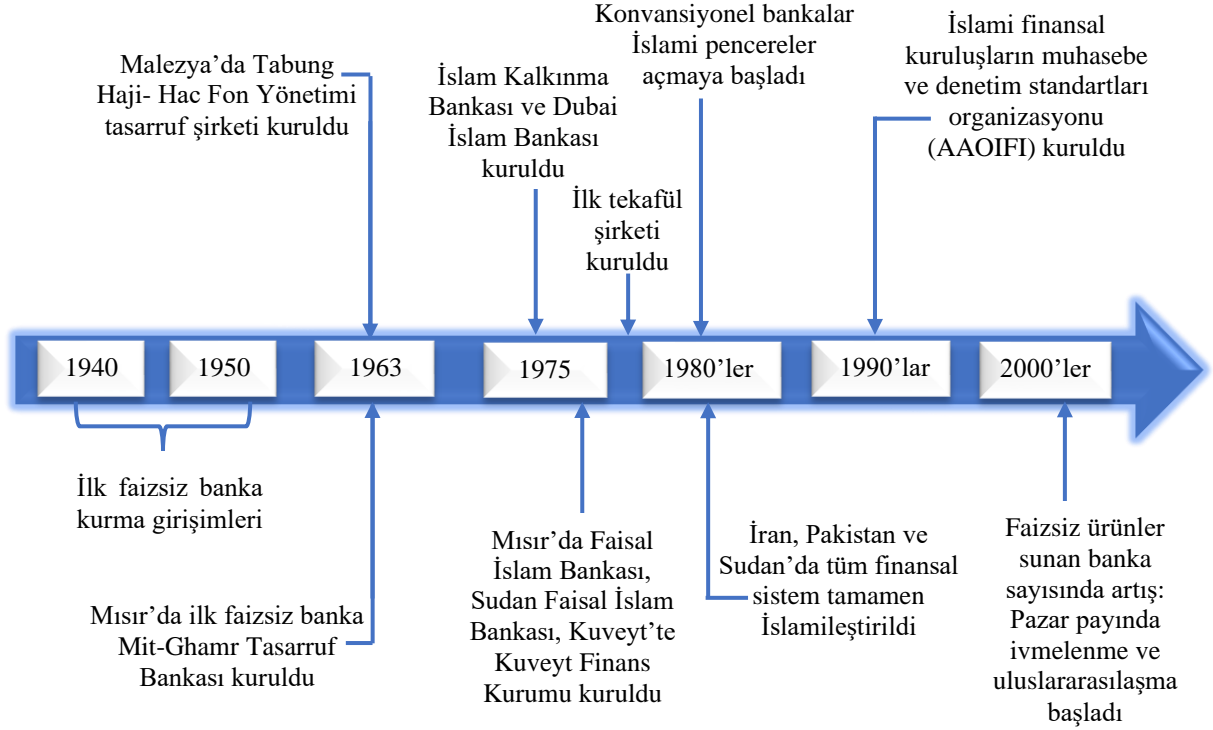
Malezya'da Tabung Haji- Hac Fon Yönetimi tasarruf şirketi kuruldu

İslam Kalkınma Bankası ve Dubai İslam Bankası kuruldu

İlk tekafül şirketi kuruldu

Konvansiyonel bankalar İslami pencereler açmaya başladı

İslami finansal kuruluşların muhasebe ve denetim standartları organizasyonu (AAOIFI) kuruldu

1940

1950

1963

1975

1980'ler

1990'lar

2000'ler

İlk faizsiz banka kurma girişimleri

Mısır'da ilk faizsiz banka Mit-Ghamr Tasarruf Bankası kuruldu

Mısır'da Faisal İslam Bankası, Sudan Faisal İslam Bankası, Kuveyt'te Kuveyt Finans Kurumu kuruldu

İran, Pakistan ve Sudan'da tüm finansal sistem tamamen İslamileştirildi

Faizsiz ürünler sunan banka sayısında artış: Pazar payında ivmelenme ve uluslararasılaşma başladı